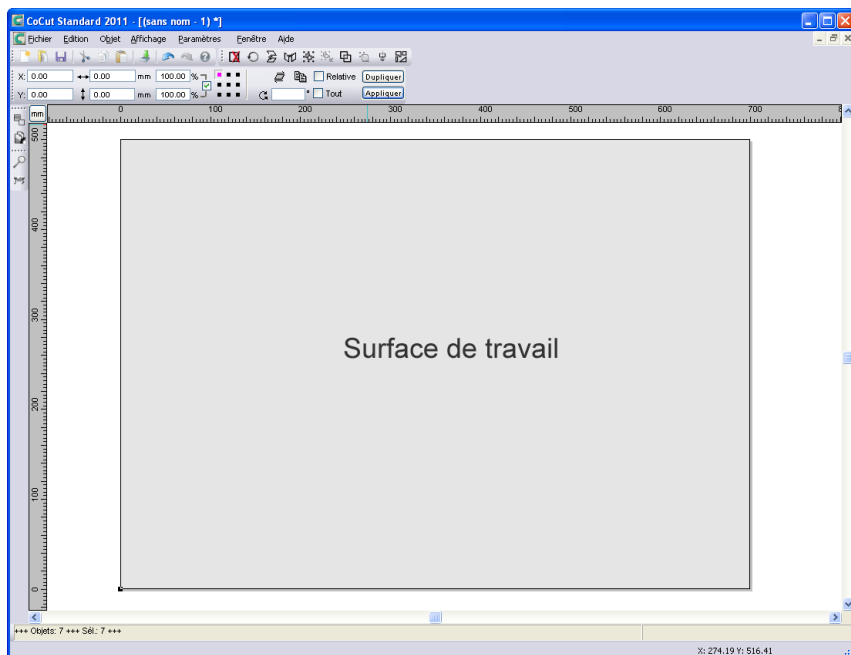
CoCut Standard 2011 - [(sans nom - 1) *]

Fichier Edition Objet Affichage Paramètres Fenêtre Aide

X: 0.00 0.00 mm 100.00 %
Y: 0.00 0.00 mm 100.00 %

Relative Dupliquer
° Tout Appliquer

mm

0 100 200 300 400 500 600 700

500 400 300 200 100 0

Surface de travail

+++ Objets: 7 +++ Sél.: 7 +++

X: 274.19 Y: 516.41